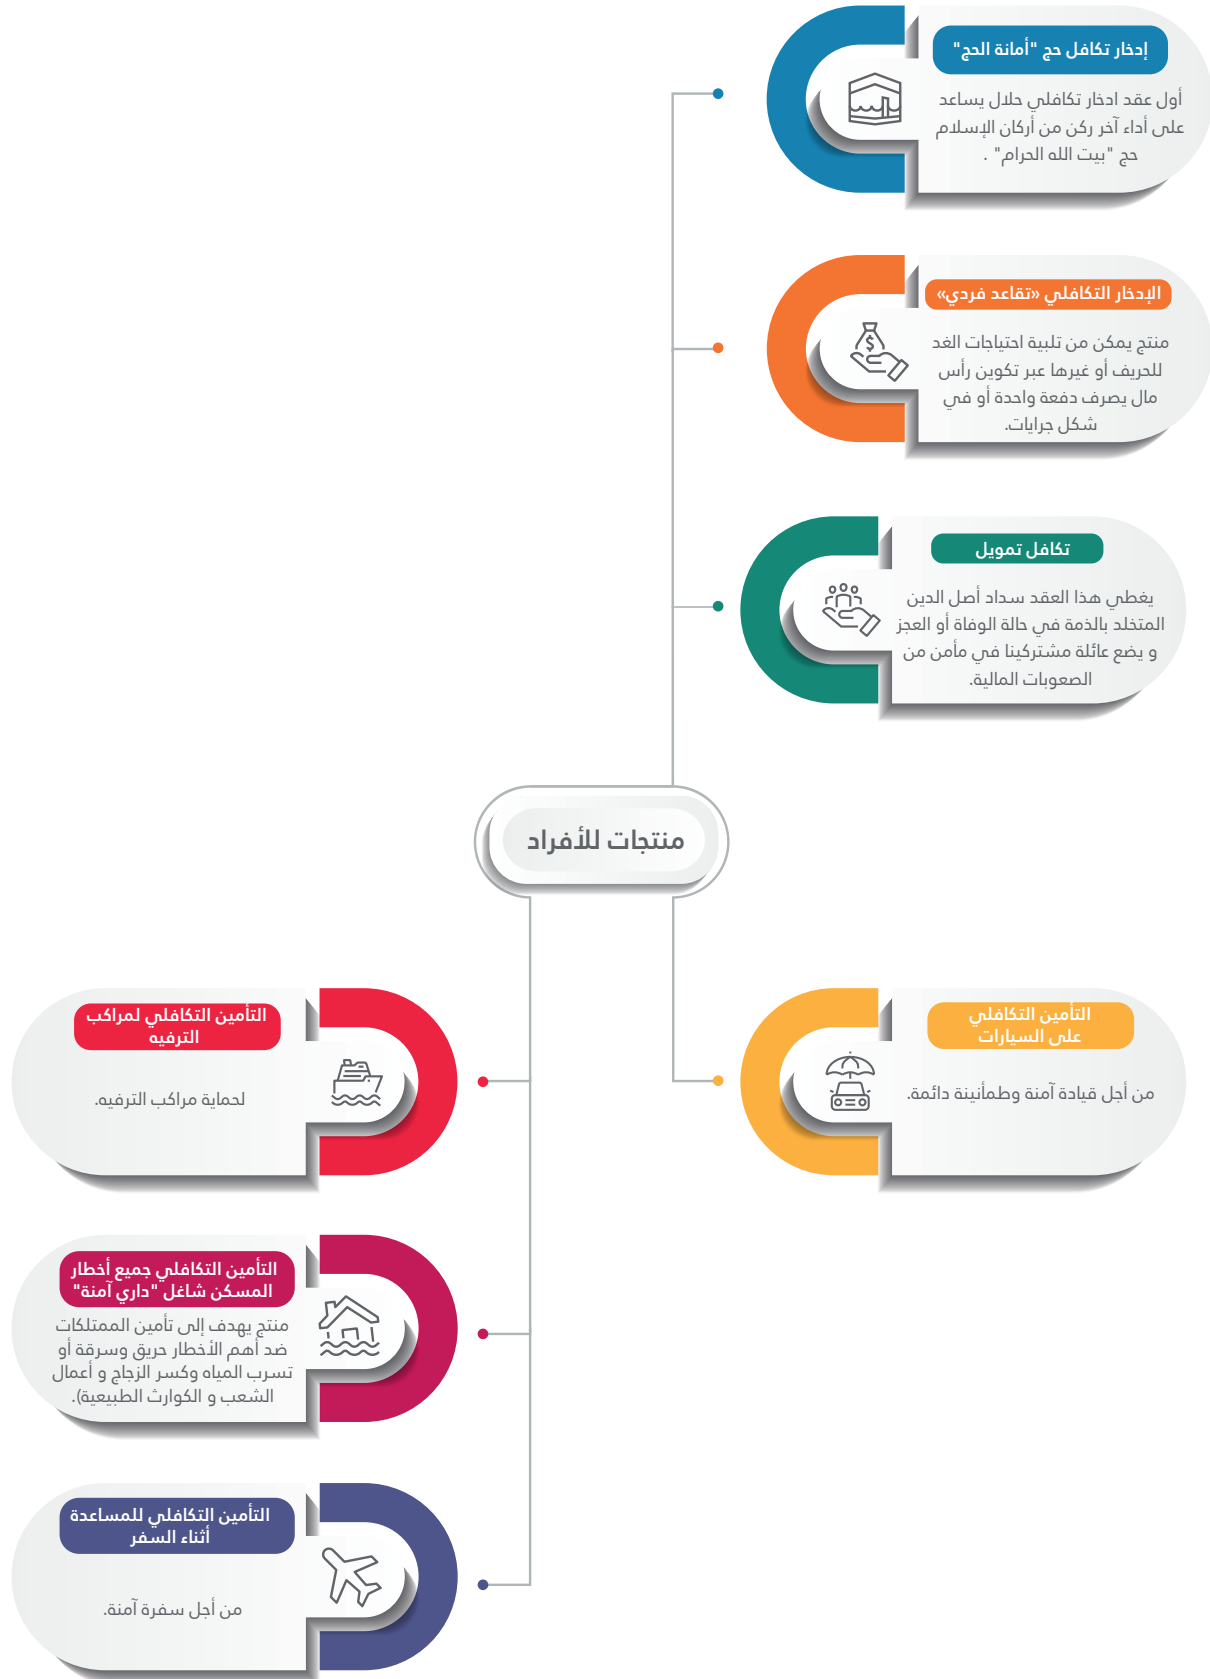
إدخار تكافل حج "أمانة الحج"

أول عقد ادخار تكافلي حلال يساعد على أداء آخر ركن من أركان الإسلام حج "بيت الله الحرام" .

الإدخار التكافلي «تقاعد فردي»

منتج يمكن من تلبية احتياجات الغد للحريف أو غيرها عبر تكوين رأس مال يصرف دفعة واحدة أو في شكل جرايات.

تكافل تمويل

يغطي هذا العقد سداد أصل الدين المتخلد بالذمة في حالة الوفاة أو العجز و يضع عائلة مشتركينا في مأمن من الصعوبات المالية.

منتجات للأفراد

التأمين التكافلي لمراكب الترفيه

لحماية مراكب الترفيه.

التأمين التكافلي على السيارات

من أجل قيادة آمنة وطمأنينة دائمة.

التأمين التكافلي جميع أخطار المسكن شاغل "داري آمنة"

منتج يهدف إلى تأمين الممتلكات ضد أهم الأخطار حريق وسرقة أو تسرب المياه وكسر الزجاج و أعمال الشعب و الكوارث الطبيعية).

التأمين التكافلي للمساعدة أثناء السفر

من أجل سفرة آمنة.